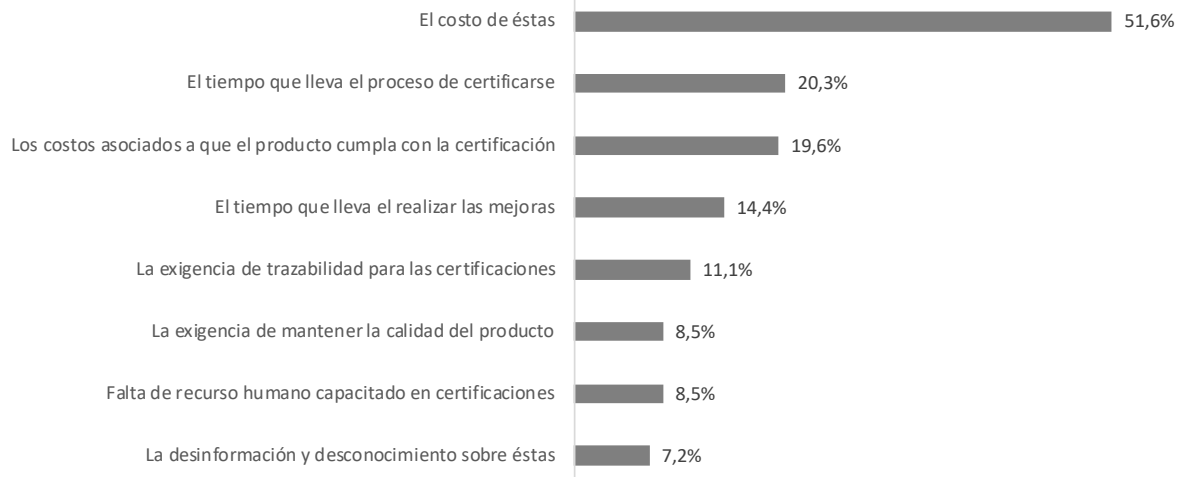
El costo de éstas 51,6%
El tiempo que lleva el proceso de certificarse 20,3%
Los costos asociados a que el producto cumpla con la certificación 19,6%
El tiempo que lleva el realizar las mejoras 14,4%
La exigencia de trazabilidad para las certificaciones 11,1%
La exigencia de mantener la calidad del producto 8,5%
Falta de recurso humano capacitado en certificaciones 8,5%
La desinformación y desconocimiento sobre éstas 7,2%